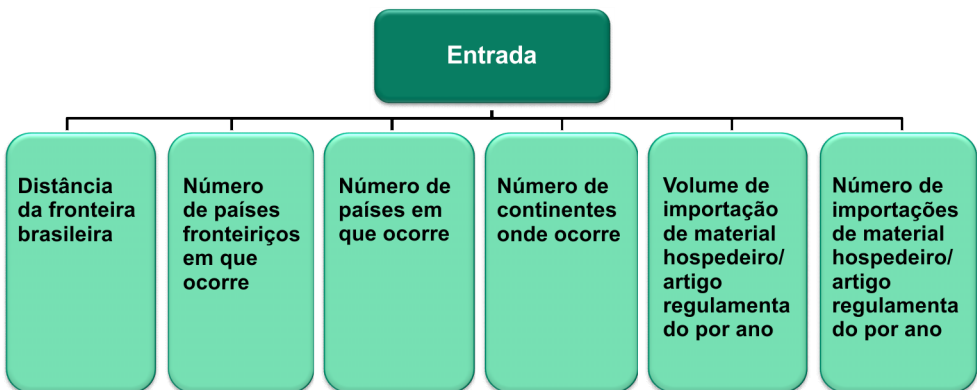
Entrada

Distância da fronteira brasileira

Número de países fronteiriços em que ocorre

Número de países em que ocorre

Número de continentes onde ocorre

Volume de importação de material hospedeiro/ artigo regulamentado por ano

Número de importações de material hospedeiro/ artigo regulamentado por ano